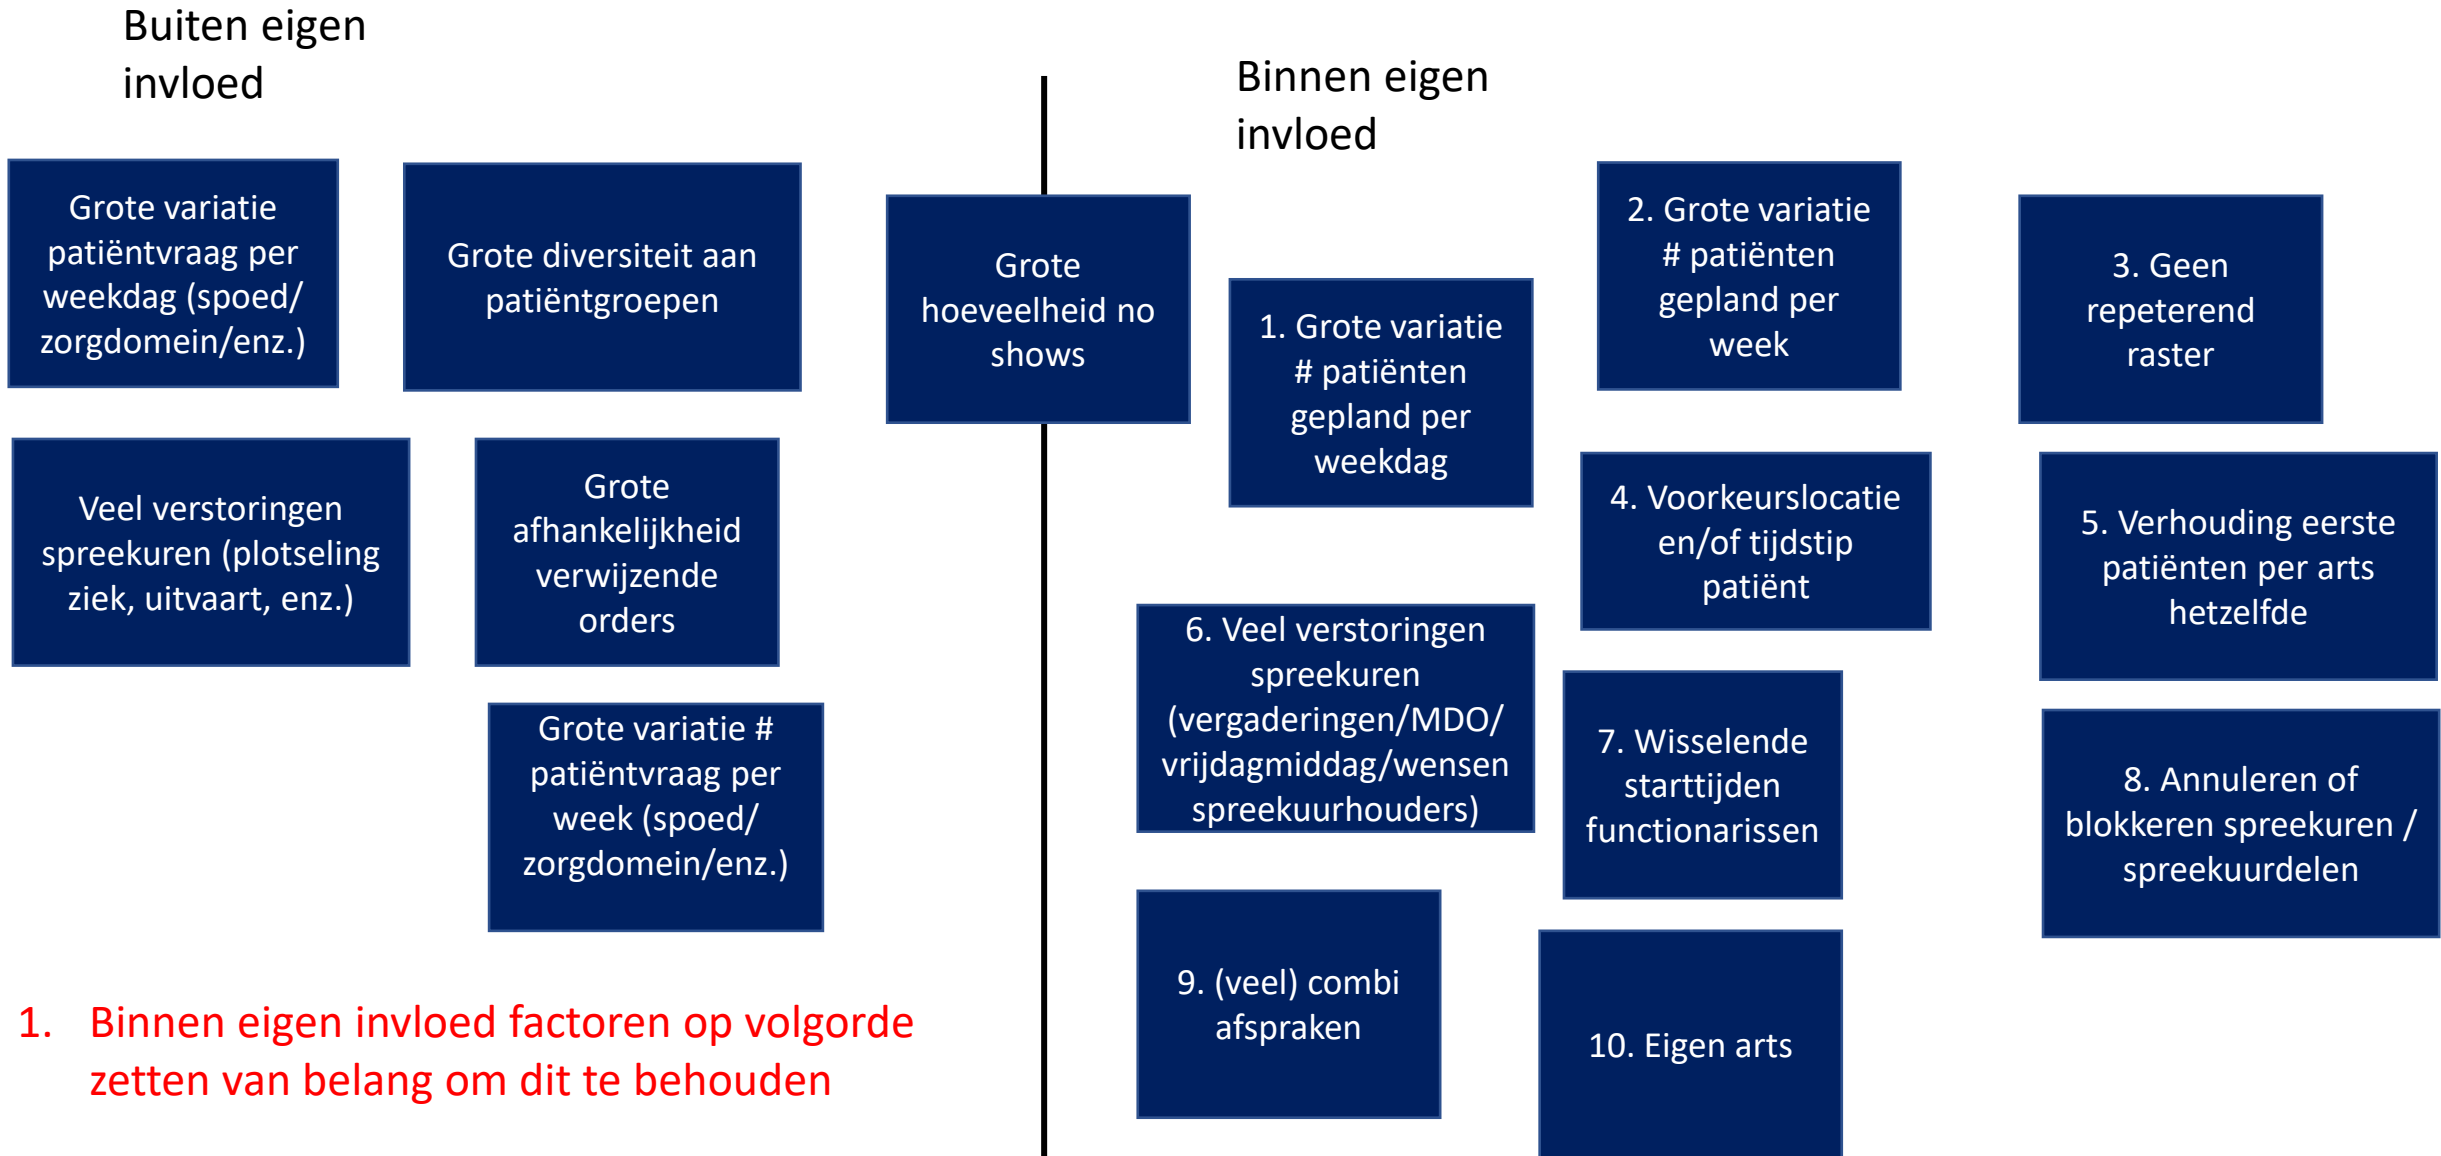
Buiten eigen invloed

Binnen eigen invloed

Grote variatie patiëntvraag per weekdag (spoed/ zorgdomein/enz.)

Grote diversiteit aan patiëntgroepen

Grote hoeveelheid no shows

Veel verstoringen spreekuren (plotseling ziek, uitvaart, enz.)

Grote afhankelijkheid verwijzende orders

Grote variatie # patiëntvraag per week (spoed/ zorgdomein/enz.)

1. Grote variatie # patiënten gepland per weekdag

2. Grote variatie # patiënten gepland per week

3. Geen repeterend raster

4. Voorkeurslocatie en/of tijdstip patiënt

5. Verhouding eerste patiënten per arts hetzelfde

6. Veel verstoringen spreekuren (vergaderingen/MDO/ vrijdagmiddag/wensen spreekuurhouders)

7. Wisselende starttijden functionarissen

8. Annuleren of blokkeren spreekuren / spreekuurdelen

9. (veel) combi afspraken

10. Eigen arts

1. Binnen eigen invloed factoren op volgorde zetten van belang om dit te behouden